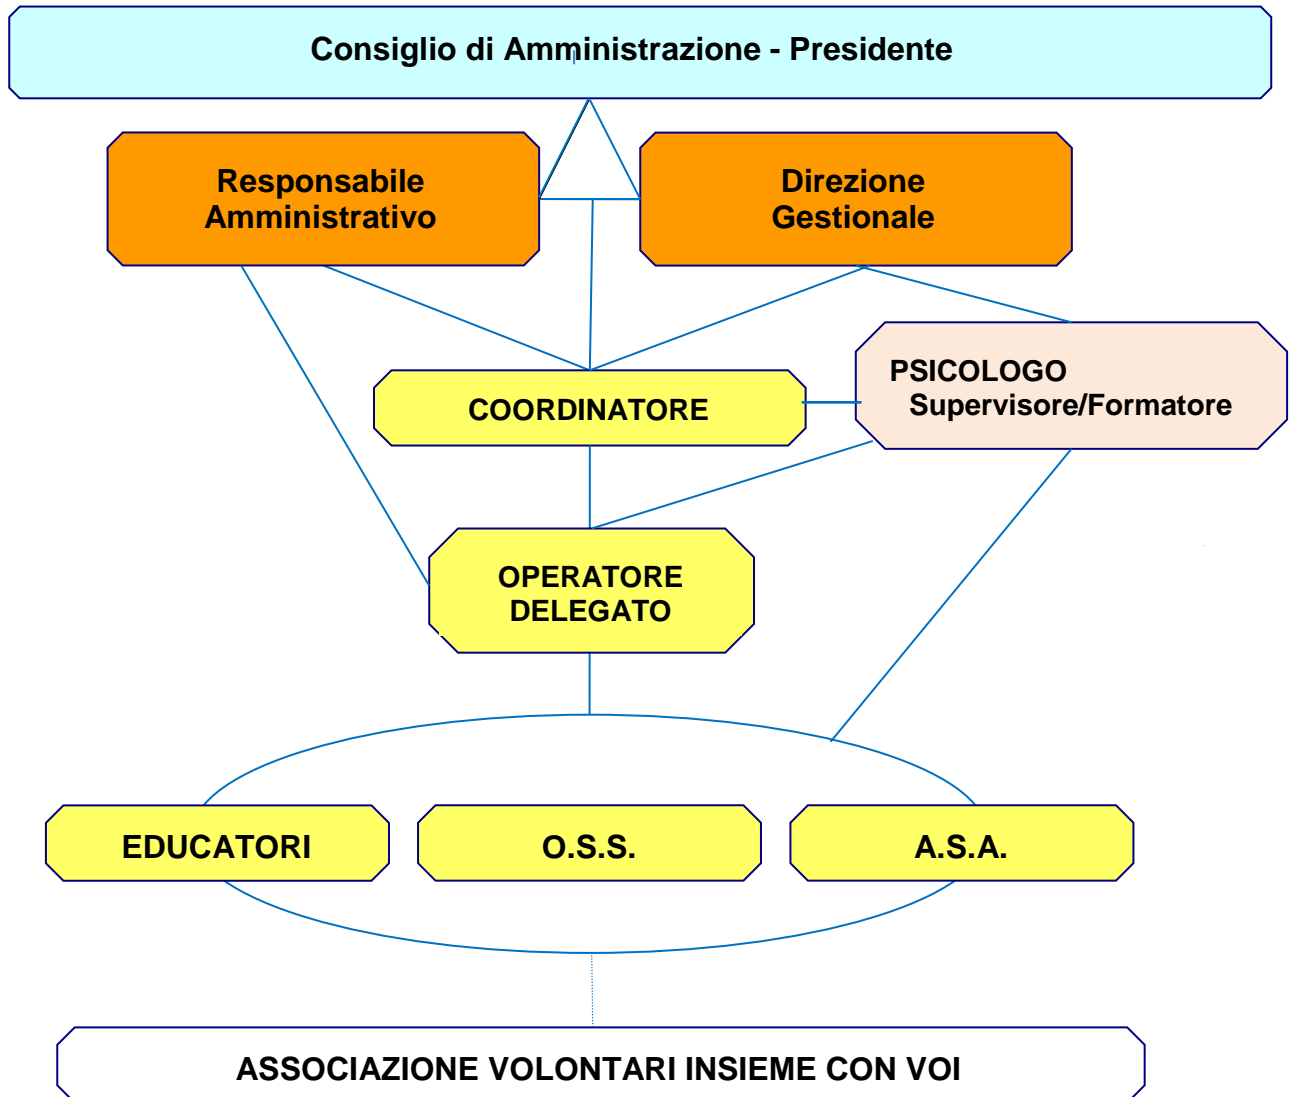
Consiglio di Amministrazione - Presidente

Responsabile Amministrativo

Direzione Gestionale

COORDINATORE

PSICOLOGO
Supervisore/Formatore

OPERATORE DELEGATO

EDUCATORI

O.S.S.

A.S.A.

ASSOCIAZIONE VOLONTARI INSIEME CON VOI